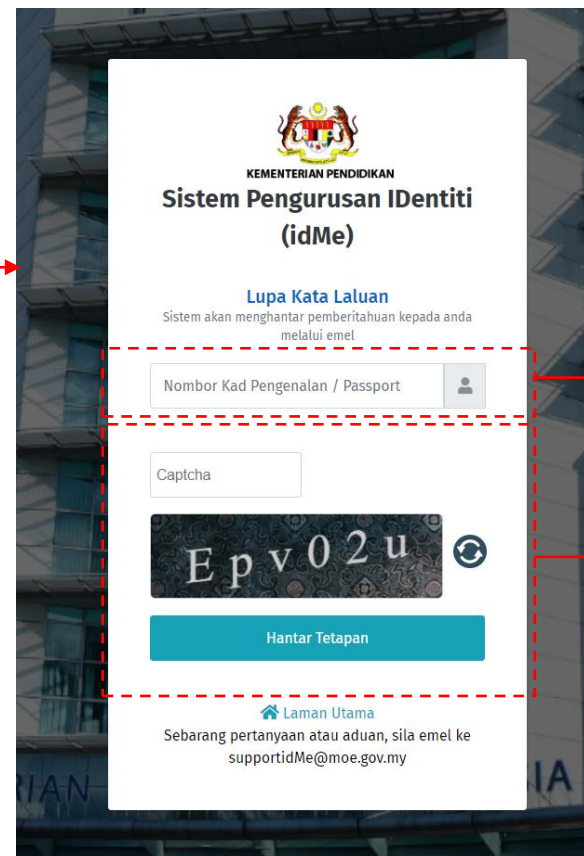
KEMENTERIAN PENDIDIKAN
Sistem Pengurusan IDentiti (idMe)

Lupa Kata Laluan
Sistem akan menghantar pemberitahuan kepada anda melalui emel

Nombor Kad Pengenalan / Passport

Captcha

Epv02u

Hantar Tetapan

Laman Utama
Sebarang pertanyaan atau aduan, sila emel ke supportidMe@moe.gov.my

RIAN

IA